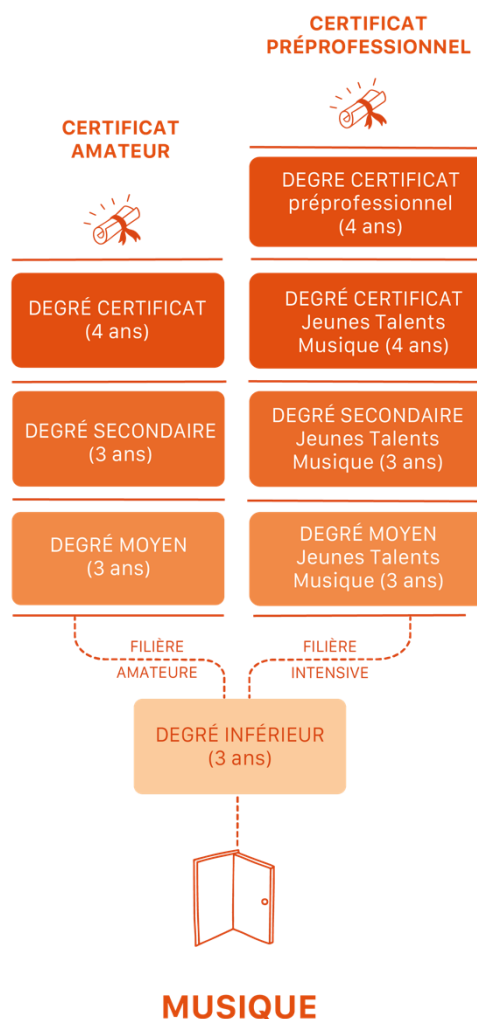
CERTIFICAT AMATEUR

CERTIFICAT PRÉPROFESSIONNEL

DEGRE CERTIFICAT préprofessionnel (4 ans)

DEGRÉ CERTIFICAT (4 ans)

DEGRÉ CERTIFICAT Jeunes Talents Musique (4 ans)

DEGRÉ SECONDAIRE (3 ans)

DEGRÉ SECONDAIRE Jeunes Talents Musique (3 ans)

DEGRÉ MOYEN (3 ans)

DEGRÉ MOYEN Jeunes Talents Musique (3 ans)

FILIÈRE AMATEURE

FILIÈRE INTENSIVE

DEGRÉ INFÉRIEUR (3 ans)

MUSIQUE